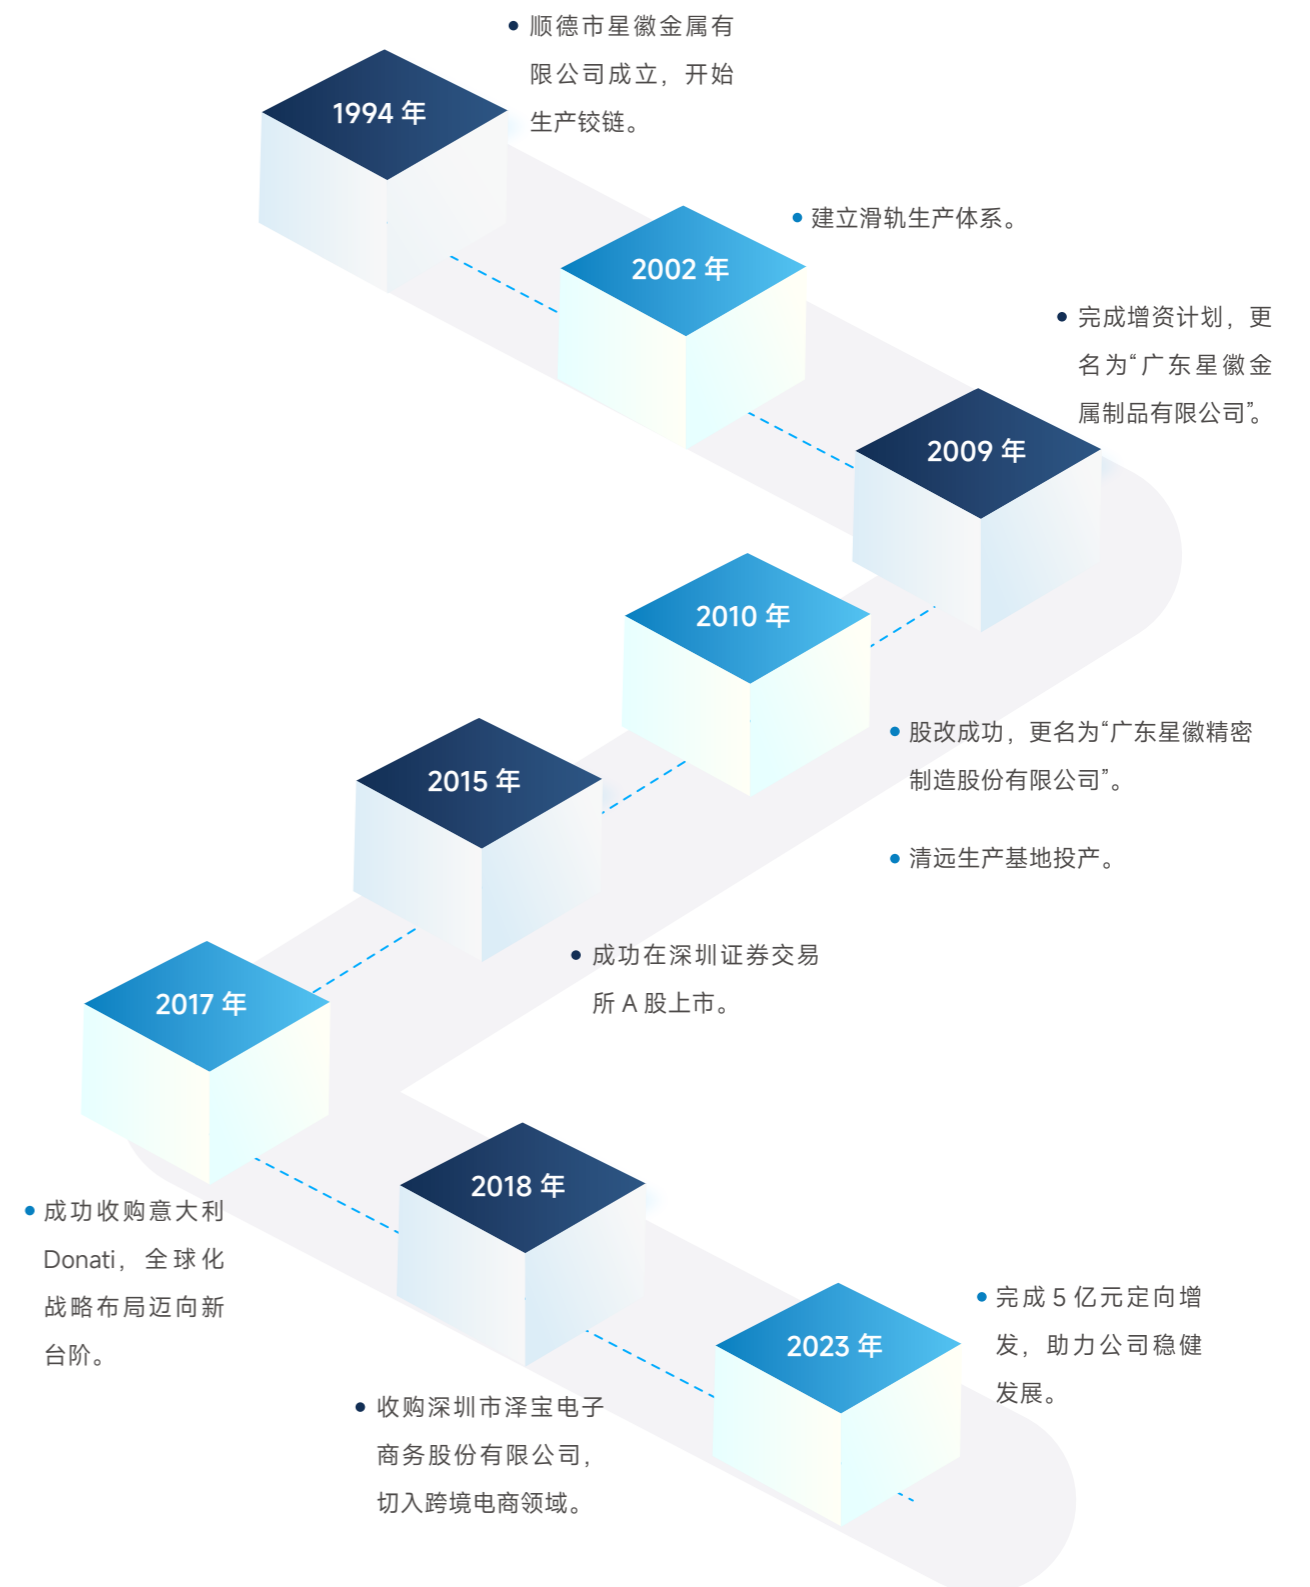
1994 年

顺德市星徽金属有限公司成立，开始生产铰链。

2002 年

建立滑轨生产体系。

2009 年

完成增资计划，更名为“广东星徽金属制品有限公司”。

2010 年

股改成功，更名为“广东星徽精密制造股份有限公司”。

清远生产基地投产。

2015 年

成功在深圳证券交易所 A 股上市。

2017 年

成功收购意大利 Donati，全球化战略布局迈向新台阶。

2018 年

收购深圳市泽宝电子商务股份有限公司，切入跨境电商领域。

2023 年

完成 5 亿元定向增发，助力公司稳健发展。